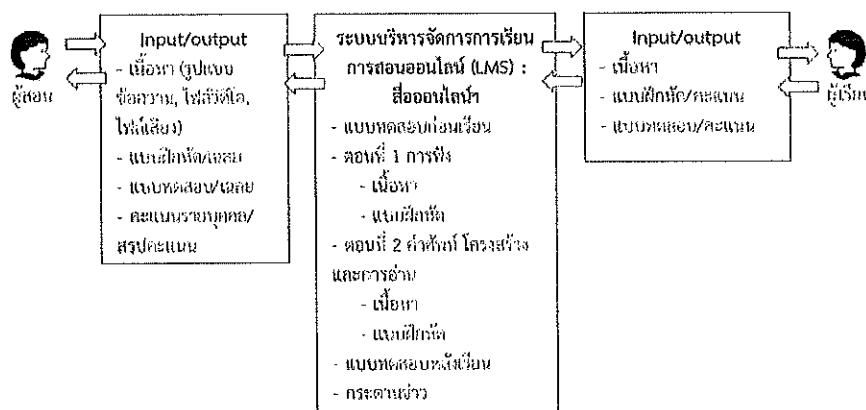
ผู้สอน

Input/output
- เนื้อหา (รูปแบบข้อความ, ไฟล์วีดิโอ, ไฟล์เสียง)
- แบบฝึกหัด/เฉลย
- แบบทดสอบ/เฉลย
- คะแนนรายบุคคล/สรุปคะแนน

ระบบบริหารจัดการการเรียนการสอนออนไลน์ (LMS) : สื่อออนไลน์ฯ
- แบบทดสอบก่อนเรียน
- ตอนที่ 1 การฟัง
- เนื้อหา
- แบบฝึกหัด
- ตอนที่ 2 คำศัพท์ โครงสร้างและการอ่าน
- เนื้อหา
- แบบฝึกหัด
- แบบทดสอบหลังเรียน
- กระดานข่าว

Input/output
- เนื้อหา
- แบบฝึกหัด/คะแนน
- แบบทดสอบ/คะแนน

ผู้เรียน